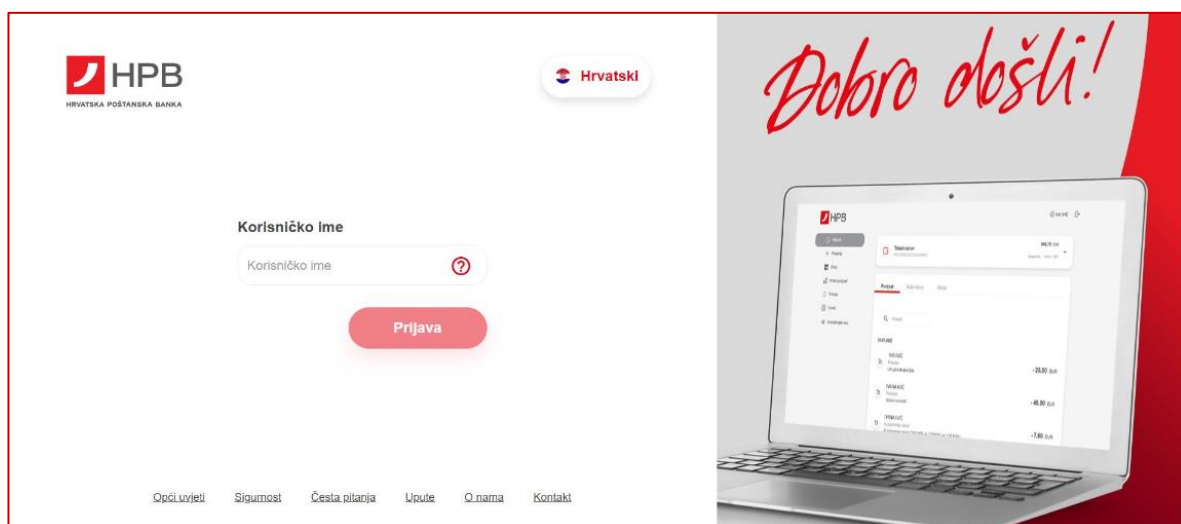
HPB
HRVATSKA POŠTANSKA BANKA

Hrvatski

Korisničko ime

Korisničko ime

Prijava

Opći uvjeti Sigurnost Česta pitanja Upute O nama Kontakt

Dobro došli!

HPB

Tekući račun

Promet

- 28,00 EUR

- 48,50 EUR

- 7,60 EUR